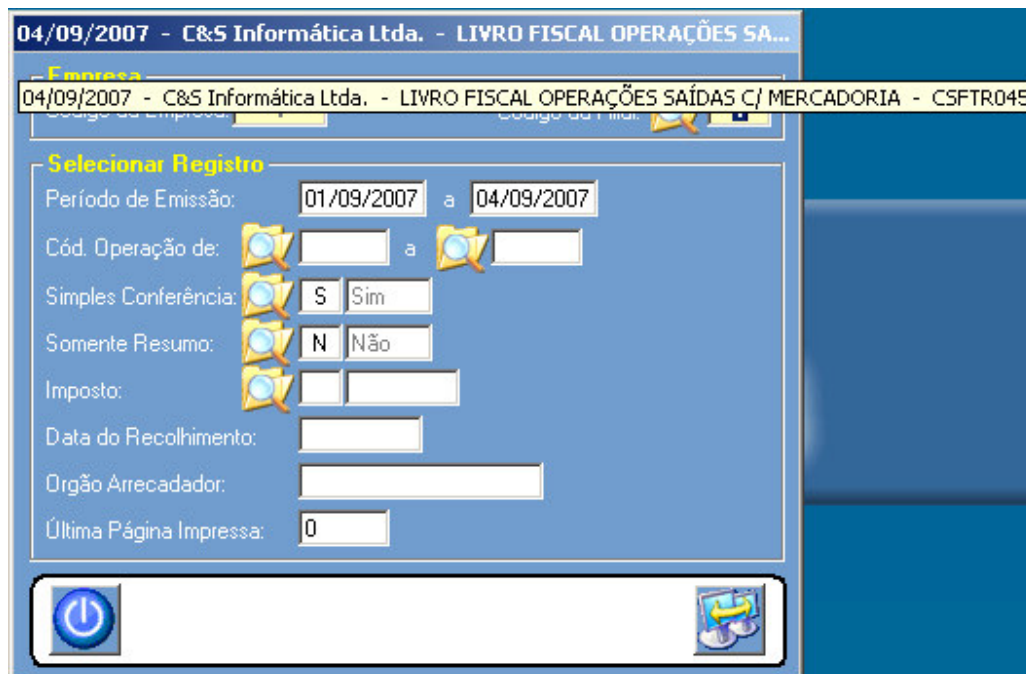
04/09/2007 - C&S Informática Ltda. - LIVRO FISCAL OPERAÇÕES SA...

Empresa
04/09/2007 - C&S Informática Ltda. - LIVRO FISCAL OPERAÇÕES SAÍDAS C/ MERCADORIA - CSFTR045
Código da Empresa: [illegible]
Código da Filial: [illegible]

Selecionar Registro
Período de Emissão: 01/09/2007 a 04/09/2007
Cód. Operação de: a
Simples Conferência: S Sim
Somente Resumo: N Não
Imposto:
Data do Recolhimento:
Orgão Arrecadador:
Última Página Impressa: 0